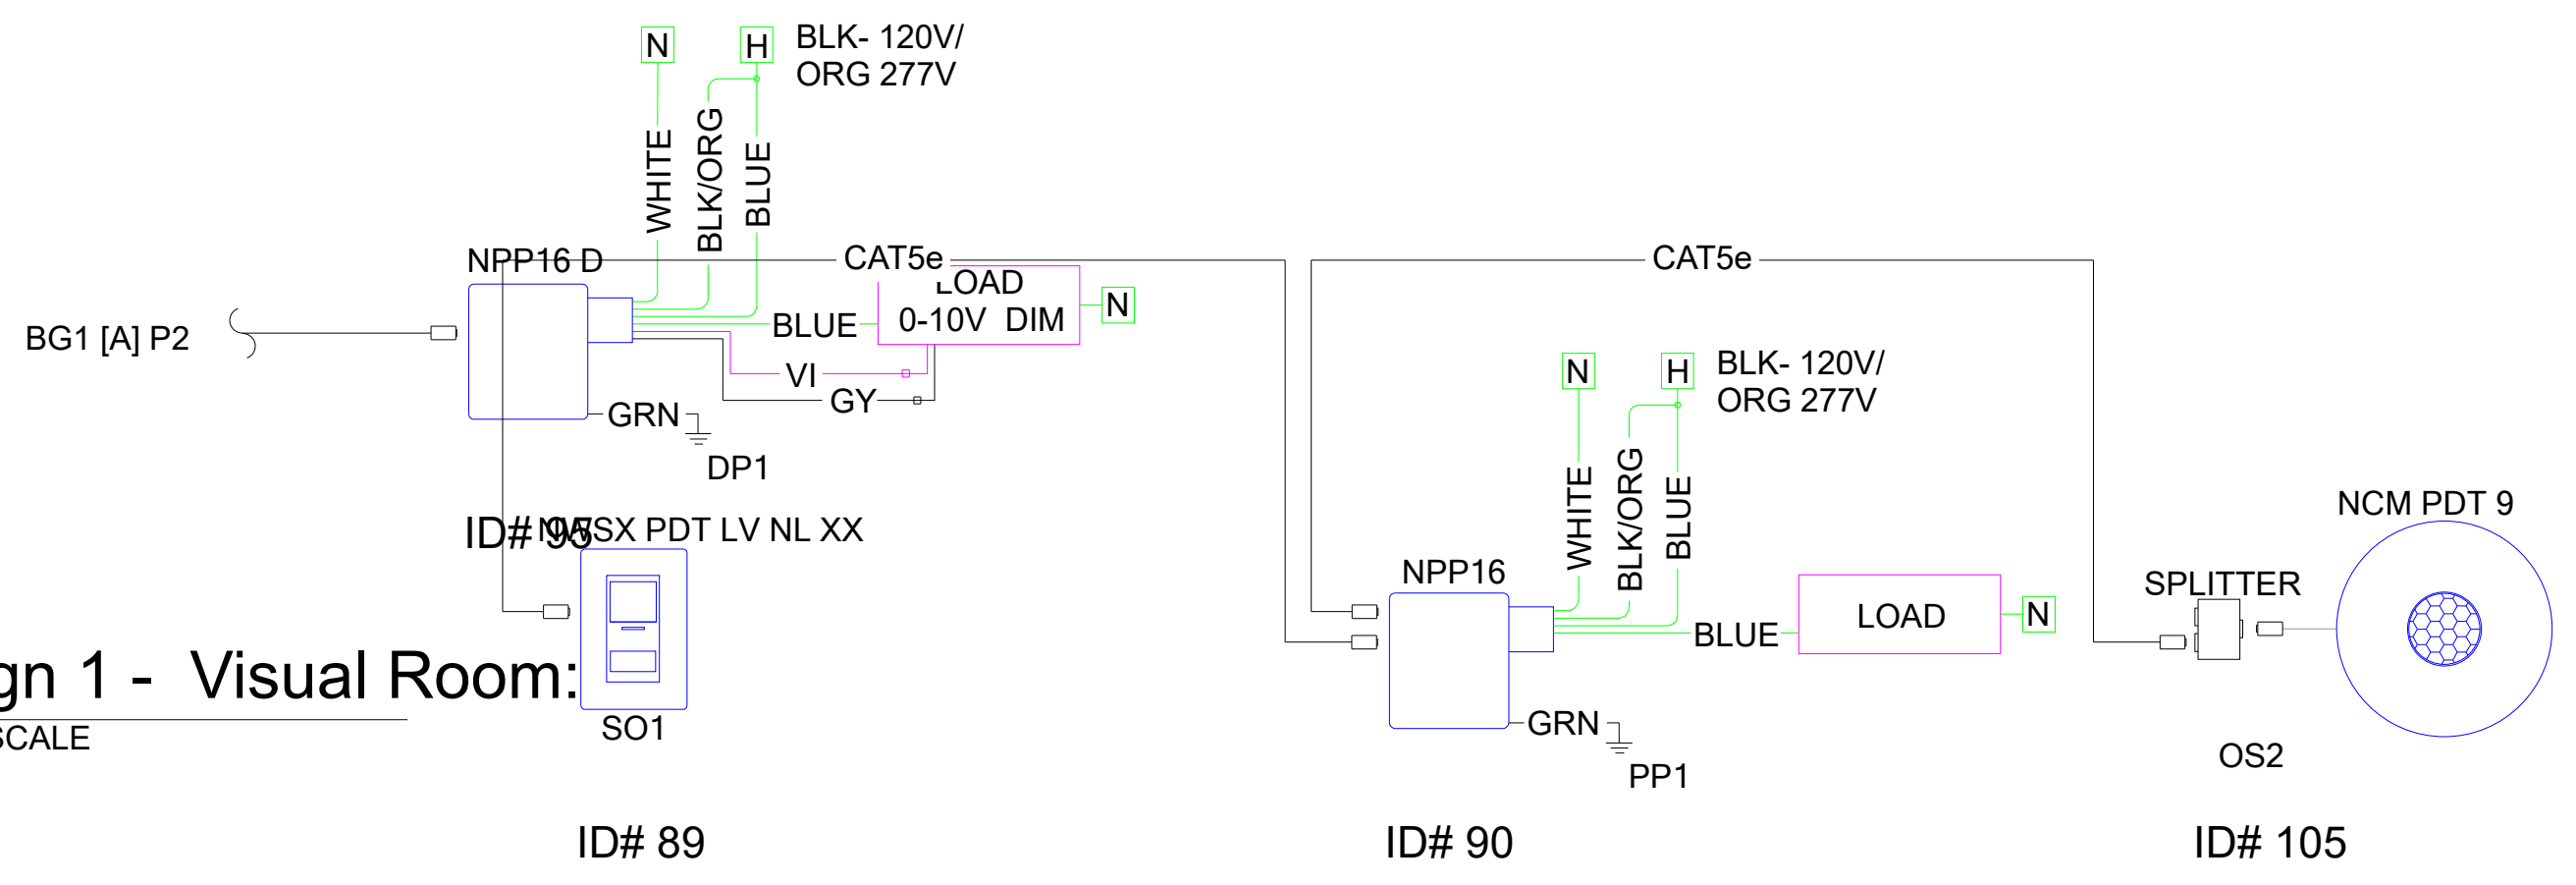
N
H
BLK- 120V/
ORG 277V
WHITE
BLK/ORG
BLUE
NPP16 D
CAT5e
LOAD
0-10V DIM
N
BG1 [A] P2
BLUE
VI
GY
GRN
DP1
ID# 95
NWSX PDT LV NL XX
gn 1 - Visual Room:
SCALE
SO1
CAT5e
N
H
BLK- 120V/
ORG 277V
WHITE
BLK/ORG
BLUE
NPP16
LOAD
N
BLUE
GRN
PP1
NCM PDT 9
SPLITTER
OS2
ID# 89
ID# 90
ID# 105